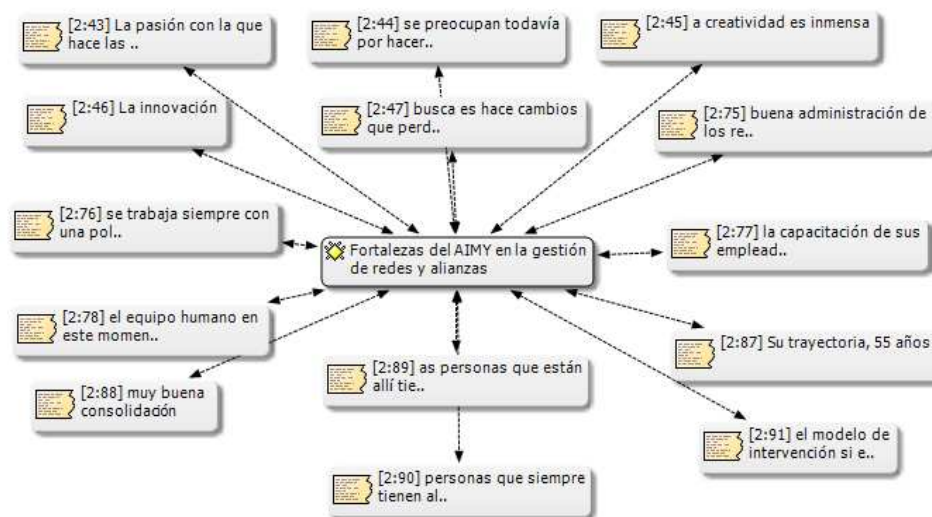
[2:43] La pasión con la que hace las ..

[2:44] se preocupan todavía por hacer..

[2:45] a creatividad es inmensa

[2:46] La innovación

[2:47] busca es hace cambios que perd..

[2:75] buena administración de los re..

[2:76] se trabaja siempre con una pol..

Fortalezas del AIMY en la gestión de redes y alianzas

[2:77] la capacitación de sus emplead..

[2:78] el equipo humano en este momen..

[2:87] Su trayectoria, 55 años

[2:88] muy buena consolidación

[2:89] as personas que están allí tie..

[2:91] el modelo de intervención si e..

[2:90] personas que siempre tienen al..